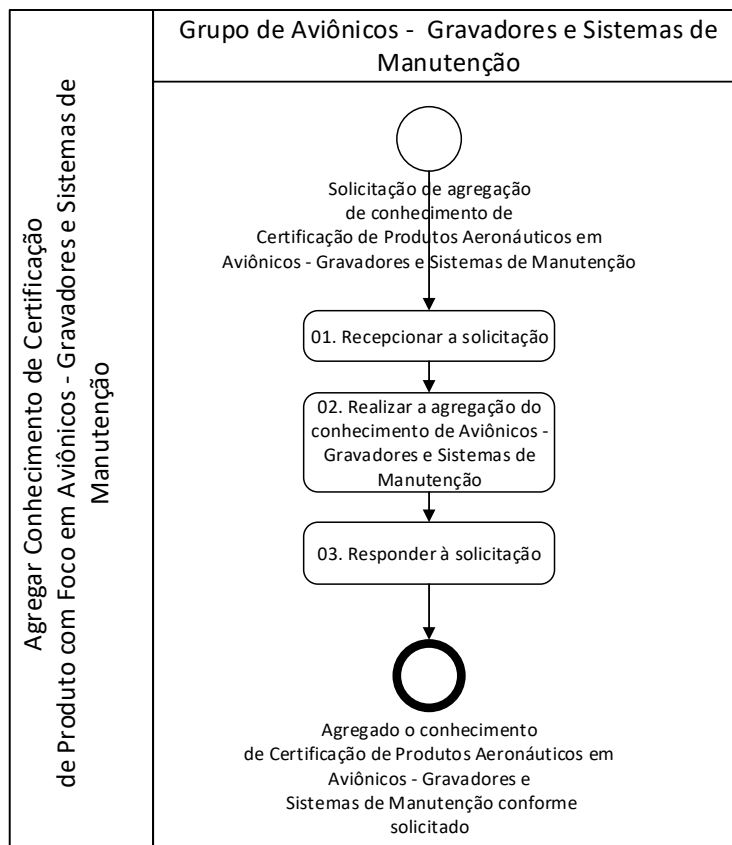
Agregar Conhecimento de Certificação de Produto com Foco em Aviônicos - Gravadores e Sistemas de Manutenção

Grupo de Aviônicos - Gravadores e Sistemas de Manutenção

Solicitação de agregação de conhecimento de Certificação de Produtos Aeronáuticos em Aviônicos - Gravadores e Sistemas de Manutenção

01. Recepcionar a solicitação

02. Realizar a agregação do conhecimento de Aviônicos - Gravadores e Sistemas de Manutenção

03. Responder à solicitação

Agregado o conhecimento de Certificação de Produtos Aeronáuticos em Aviônicos - Gravadores e Sistemas de Manutenção conforme solicitado